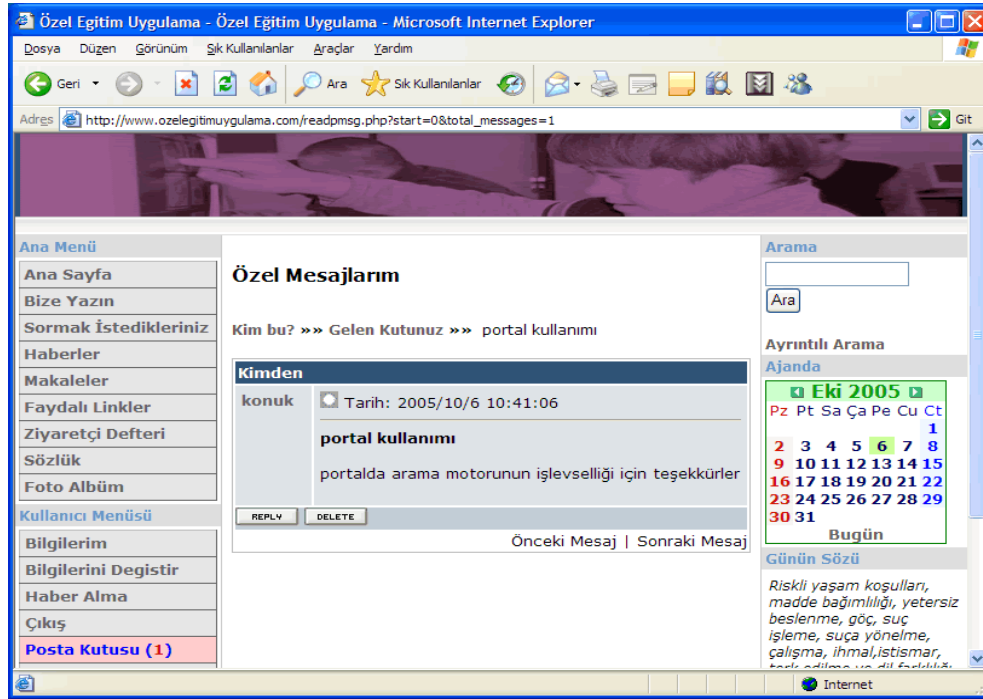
Özel Egitim Uygulama - Özel Eğitim Uygulama - Microsoft Internet Explorer

Dosya Düzen Görünüm Sık Kullanılanlar Araçlar Yardım

Geri Ara Sık Kullanılanlar

Adres http://www.ozelegitimuygulama.com/readpmsg.php?start=0&total_messages=1 Git

Ana Menü
Ana Sayfa
Bize Yazın
Sormak İstedikleriniz
Haberler
Makaleler
Faydalı Linkler
Ziyaretçi Defteri
Sözlük
Foto Albüm
Kullanıcı Menüsü
Bilgilerim
Bilgilerini Degistir
Haber Alma
Çıkış
Posta Kutusu (1)

Özel Mesajlarım

Kim bu? »» Gelen Kutunuz »» portal kullanımı

Kimden
konuk
Tarih: 2005/10/6 10:41:06

portal kullanımı

portalda arama motorunun işlevselliği için teşekkürler

REPLY DELETE

Önceki Mesaj | Sonraki Mesaj

Arama
Ara
Ayrıntılı Arama
Ajanda
Eki 2005

| Pz | Pt | Sa | Ça | Pe | Cu | Ct |
|---|---|---|---|---|---|---|
| | | | | | | 1 |
| 2 | 3 | 4 | 5 | 6 | 7 | 8 |
| 9 | 10 | 11 | 12 | 13 | 14 | 15 |
| 16 | 17 | 18 | 19 | 20 | 21 | 22 |
| 23 | 24 | 25 | 26 | 27 | 28 | 29 |
| 30 | 31 | | | | | |

Bugün

Günün Sözü
Riskli yaşam koşulları, madde bağımlılığı, yetersiz beslenme, göç, suç işleme, suça yönelme, çalışma, ihmal,istismar, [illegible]

Internet